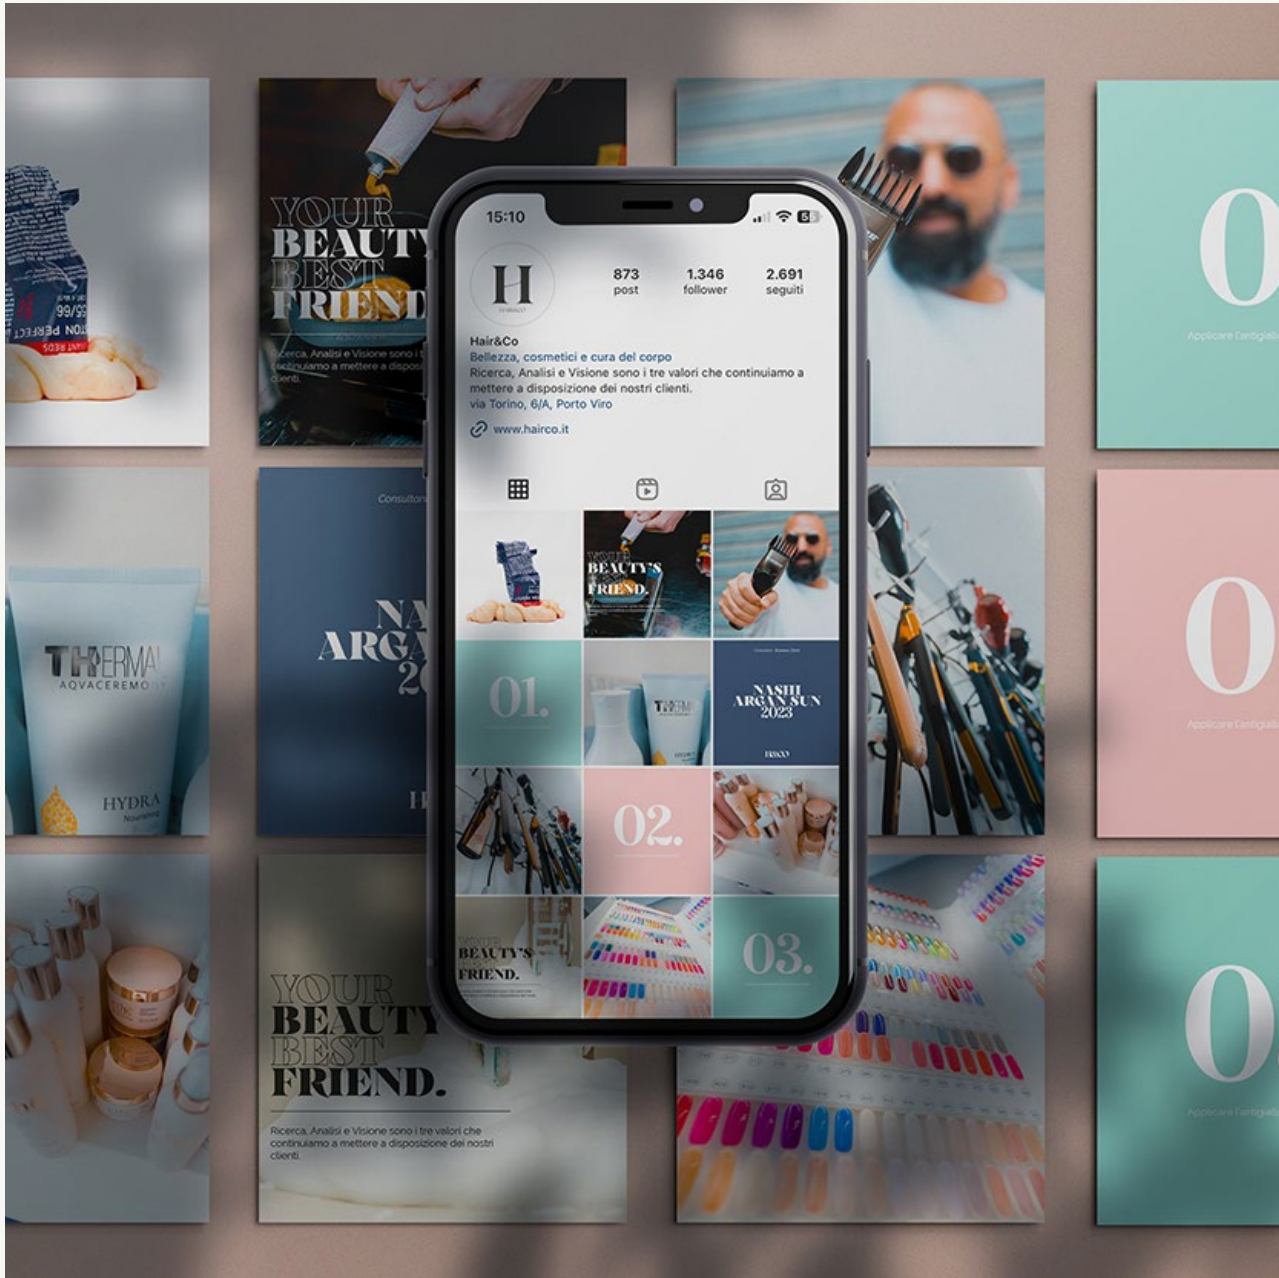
YOUR BEAUTY BEST FRIEND

Ricerca, Analisi e Visione sono i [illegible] continuiamo a mettere a disposi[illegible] clienti.

0

Applicare l'antigial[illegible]

15:10

H

873 post

1.346 follower

2.691 seguiti

Hair&Co

Bellezza, cosmetici e cura del corpo

Ricerca, Analisi e Visione sono i tre valori che continuiamo a mettere a disposizione dei nostri clienti.

via Torino, 6/A, Porto Viro

www.hairco.it

BEAUTY'S FRIEND.

01.

NASHI ARGAN SUN 2023

02.

BEAUTY'S FRIEND.

03.

Consulton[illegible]

NA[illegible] ARGA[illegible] 2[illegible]

THERMAL AQVACEREMO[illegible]

HYDRA

0

Applicare l'antigial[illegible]

YOUR BEAUTY BEST FRIEND.

Ricerca, Analisi e Visione sono i tre valori che continuiamo a mettere a disposizione dei nostri clienti.

0

Applicare l'antigial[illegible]